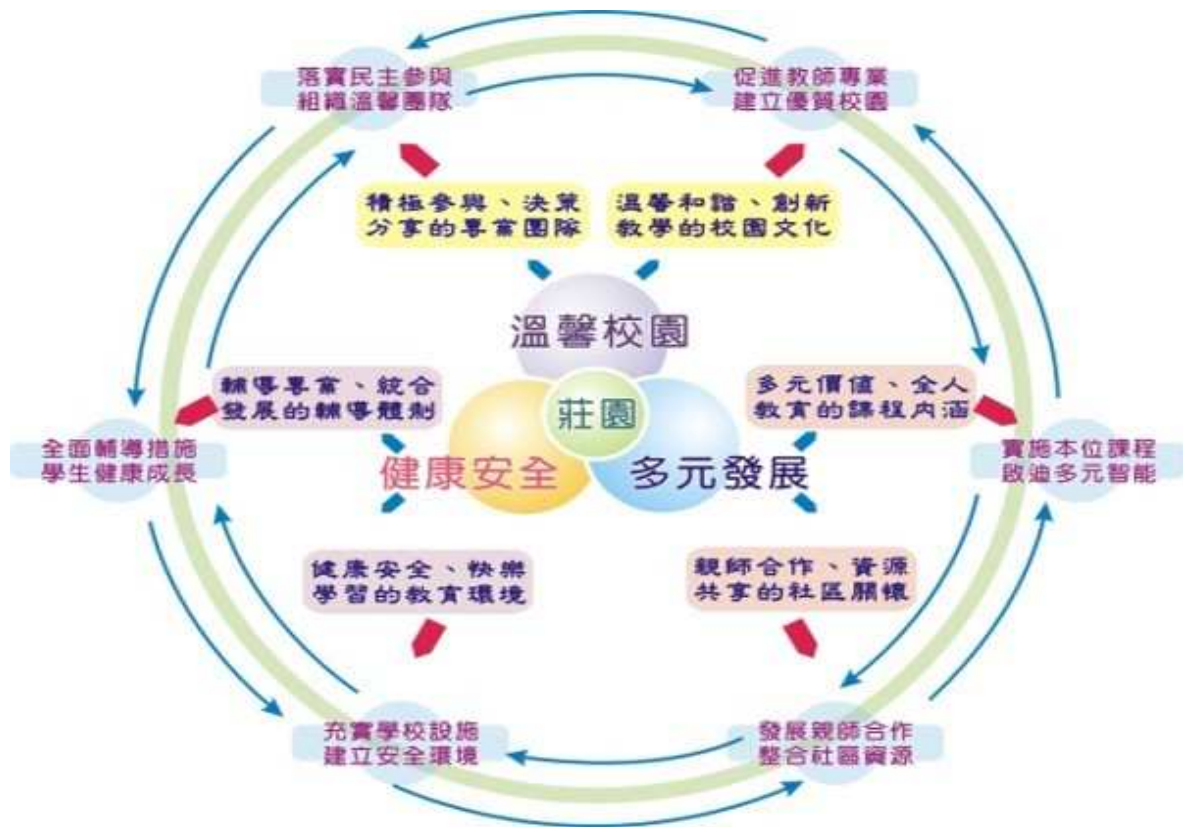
落實民主參與
組織溫馨團隊

促進教師專業
建立優質校園

積極參與、決策
分享的專業團隊

溫馨和諧、創新
教學的校園文化

溫馨校園

輔導專業、統合
發展的輔導體制

莊園

多元價值、全人
教育的課程內涵

全面輔導措施
學生健康成長

健康安全

多元發展

實施本位課程
啟迪多元智能

健康安全、快樂
學習的教育環境

親師合作、資源
共享的社區關懷

充實學校設施
建立安全環境

發展親師合作
整合社區資源